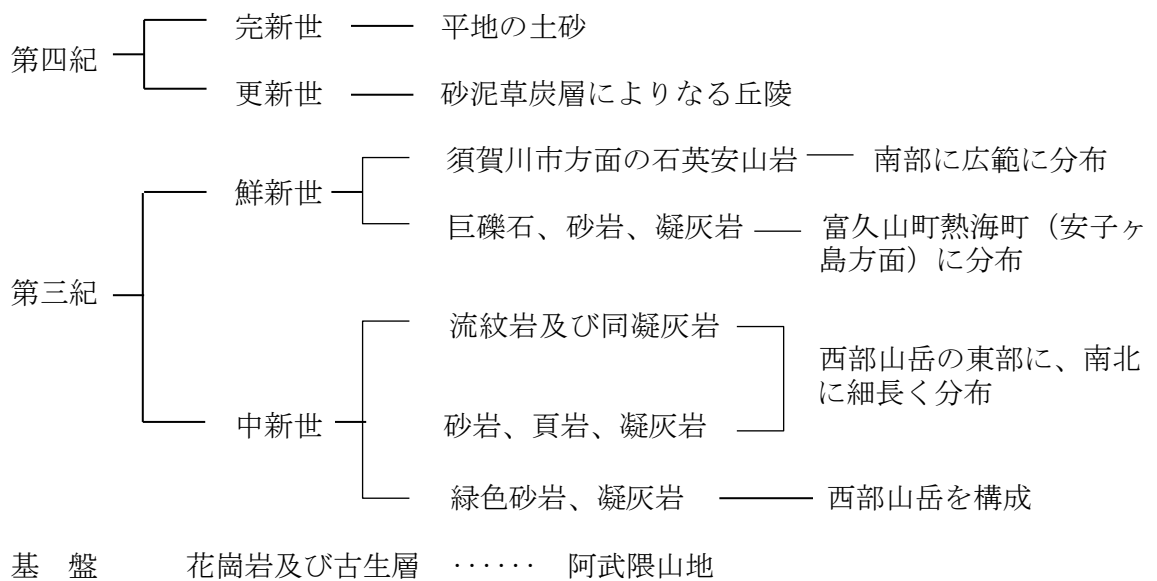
第四紀 完新世 平地の土砂
更新世 砂泥草炭層によりなる丘陵

第三紀 鮮新世 須賀川市方面の石英安山岩 南部に広範に分布
巨礫石、砂岩、凝灰岩 富久山町熱海町（安子ヶ島方面）に分布

中新世 流紋岩及び同凝灰岩
砂岩、頁岩、凝灰岩 西部山岳の東部に、南北に細長く分布
緑色砂岩、凝灰岩 西部山岳を構成

基 盤 花崗岩及び古生層 …… 阿武隈山地